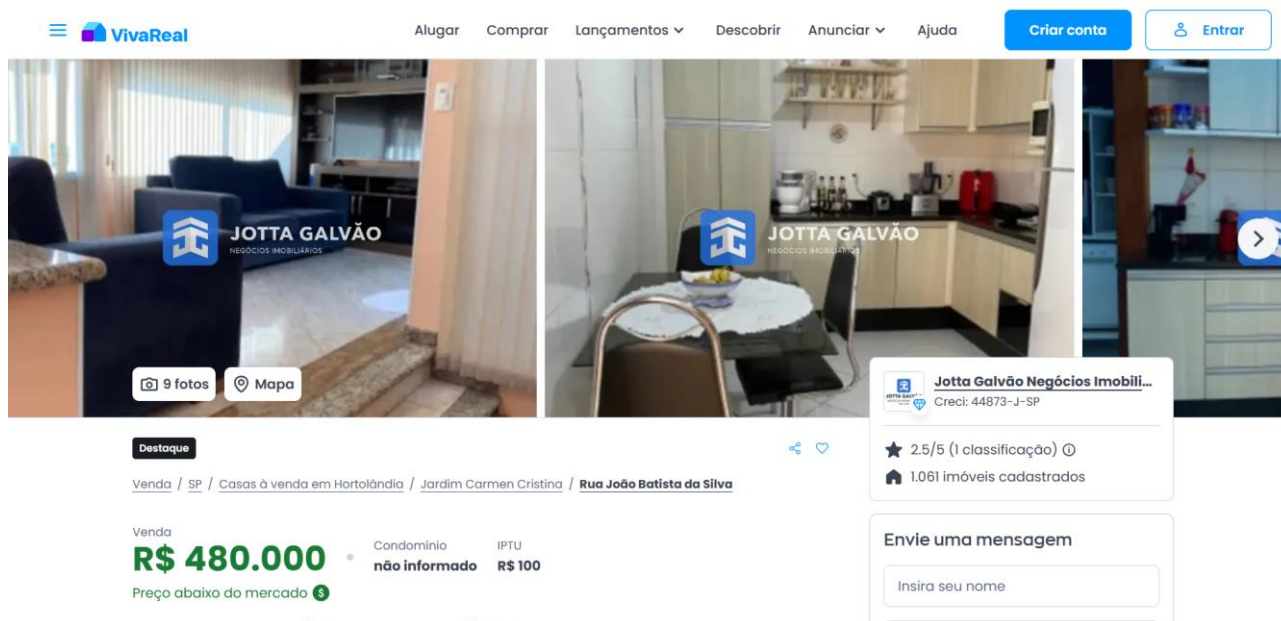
VivaReal

Alugar Comprar Lançamentos Descobrir Anunciar Ajuda Criar conta Entrar

JOTTA GALVÃO
NEGÓCIOS IMOBILIÁRIOS

JOTTA GALVÃO
NEGÓCIOS IMOBILIÁRIOS

9 fotos Mapa

Jotta Galvão Negócios Imobili...
Creci: 44873-J-SP

2.5/5 (1 classificação)
1.061 imóveis cadastrados

Destaque

Venda / SP / Casas à venda em Hortolândia / Jardim Carmen Cristina / Rua João Batista da Silva

Venda
R$ 480.000

Condominio
não informado

IPTU
R$ 100

Preço abaixo do mercado

Envie uma mensagem

Insira seu nome